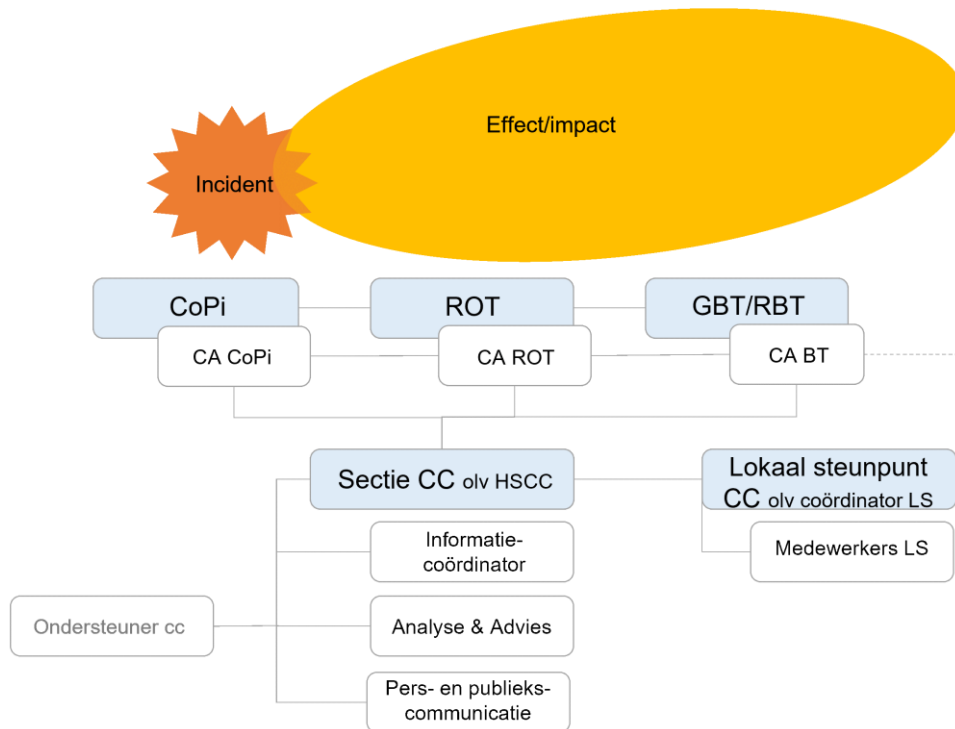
Effect/impact

Incident

CoPi

ROT

GBT/RBT

CA CoPi

CA ROT

CA BT

Sectie CC olv HSCC

Lokaal steunpunt CC olv coördinator LS

Informatie-coördinator

Medewerkers LS

Ondersteuner cc

Analyse & Advies

Pers- en publiekscommunicatie